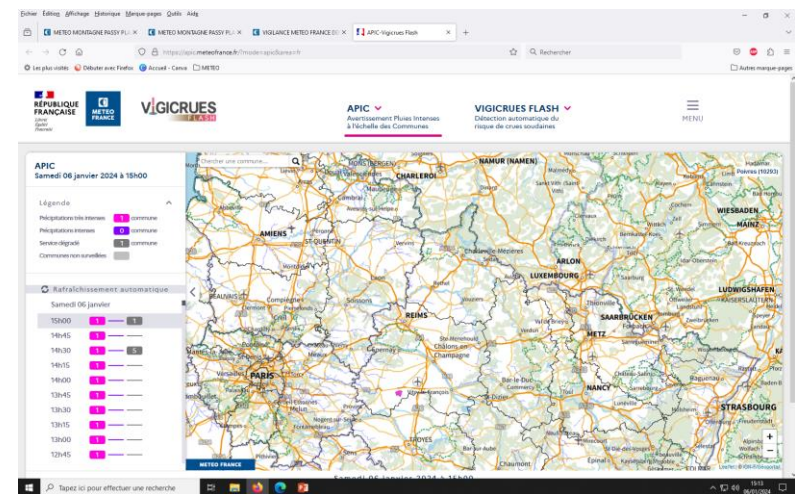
Fichier Édition Affichage Historique Marque-pages Outils Aide

METEO MONTAGNE PASSY PL ×
METEO MONTAGNE PASSY PL ×
VIGILANCE METEO FRANCE ×
APIC-Vigicrues Flash ×
+

https://apic.meteofrance.fr/?mode=apic&area=fr
Rechercher

Les plus visités
Débuter avec Firefox
Accueil - Canva
METEO
Autres marque-pages

RÉPUBLIQUE FRANÇAISE
Liberté Égalité Fraternité
METEO FRANCE
VIGICRUES FLASH

APIC
Avertissement Pluies Intenses à l'échelle des Communes

VIGICRUES FLASH
Détection automatique du risque de crues soudaines

MENU

APIC
Samedi 06 janvier 2024 à 15h00

Légende
Précipitations très intenses 1 commune
Précipitations intenses 0 commune
Service dégradé 1 commune
Communes non surveillées

Rafraîchissement automatique
Samedi 06 janvier
15h00 1 1
14h45 1
14h30 1 5
14h15 1
14h00 1
13h45 1
13h30 1
13h15 1
13h00 1
12h45 1

Chercher une commune...

NAMUR (NAMEN)
CHARLEROI
AMIENS
SAINT-QUENTIN
LUXEMBOURG
ARLON
WIESBADEN
MAINZ
Charleville-Mézières
LUDWIGSHAFEN
KAISERSLAUTERN
SAARBRÜCKEN
BEAUVAIS
Compiègne
REIMS
METZ
Châlons-en-Champagne
PARIS
NANCY
STRASBOURG
TROYES
Chaumont
Bar-le-Duc
Vitry-le-François

METEO FRANCE
Samedi 06 janvier 2024 à 15h00

Taper ici pour effectuer une recherche
15:13
06/01/2024